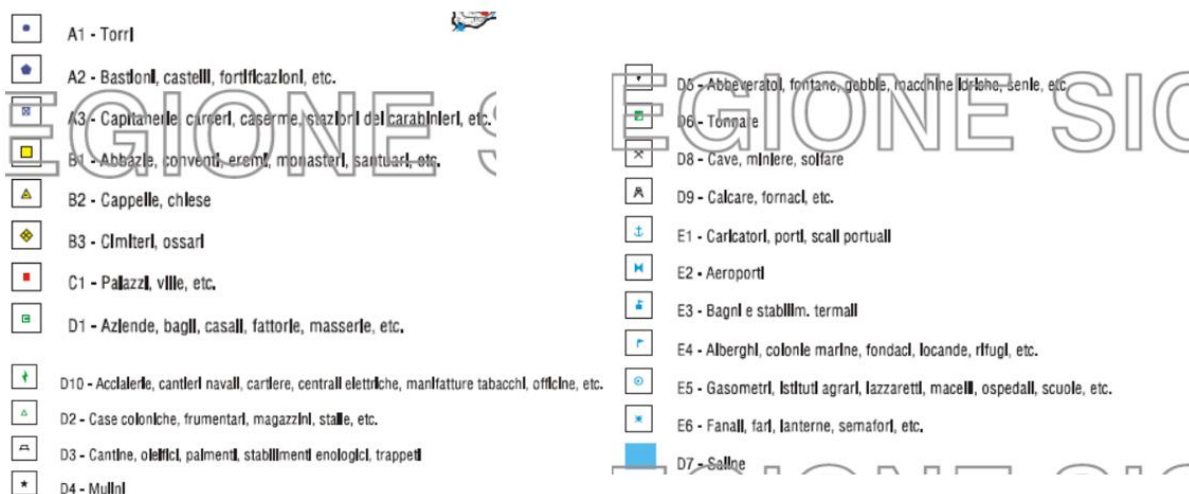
A1 - Torri

A2 - Bastioni, castelli, fortificazioni, etc.

A3 - Capitanerie, carceri, caserme, stazioni dei carabinieri, etc.

B1 - Abbazie, conventi, eremi, monasteri, santuari, etc.

B2 - Cappelle, chiese

B3 - Cimiteri, ossari

C1 - Palazzi, ville, etc.

D1 - Aziende, bagli, casali, fattorie, masserie, etc.

D10 - Acciaierie, cantieri navali, cartiere, centrali elettriche, manifatture tabacchi, officine, etc.

D2 - Case coloniche, frumentari, magazzini, stalle, etc.

D3 - Cantine, oleifici, palmenti, stabilimenti enologici, trappeti

D4 - Mulini

D5 - Abbeveratoi, fontane, gebbie, macchine idriche, senie, etc.

D6 - Tonnare

D8 - Cave, miniere, solfare

D9 - Calcare, fornaci, etc.

E1 - Caricatori, porti, scali portuali

E2 - Aeroporti

E3 - Bagni e stabilim. termali

E4 - Alberghi, colonie marine, fondaci, locande, rifugi, etc.

E5 - Gasometri, istituti agrari, lazzaretti, macelli, ospedali, scuole, etc.

E6 - Fanali, fari, lanterne, semafori, etc.

D7 - Saline

EGIONE S EGIONE SIC

EGIONE SIC